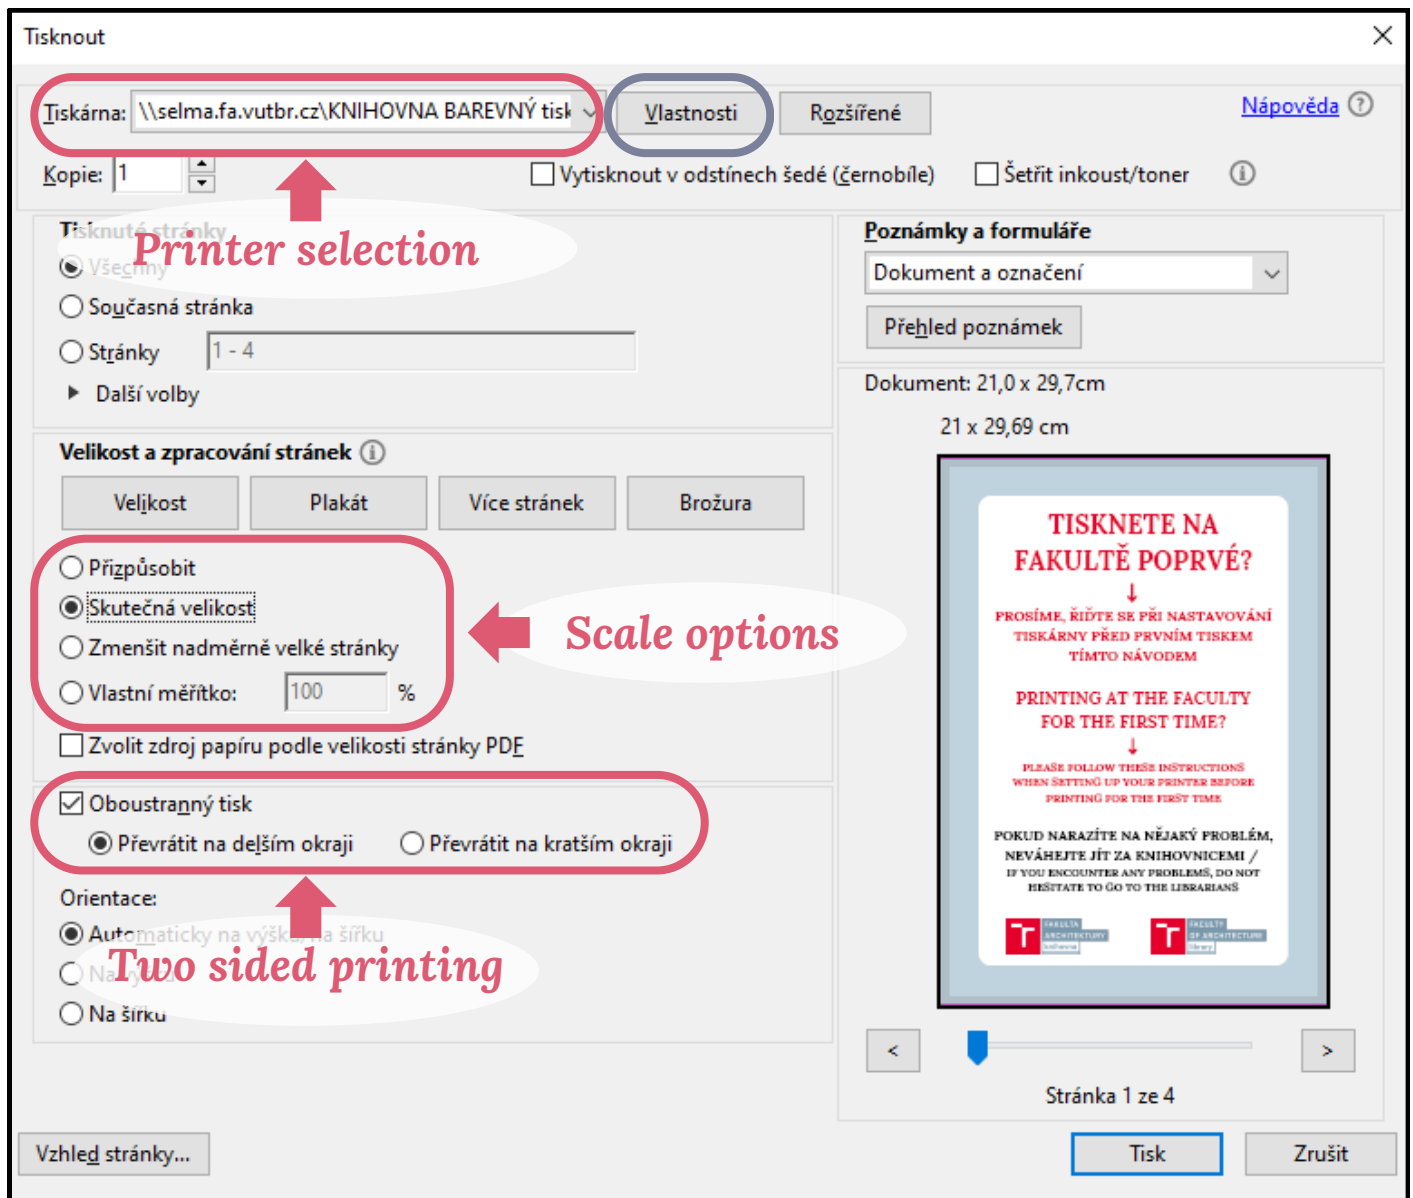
Tisknout

Tiskárna: \\selma.fa.vutbr.cz\KNIHOVNA BAREVNÝ tisk

Vlastnosti

Rozšířené

Nápověda

Kopie: 1

Vytisknout v odstínech šedé (černobíle)

Šetřit inkoust/toner

Tisknuté stránky

Printer selection

Všechny

Současná stránka

Stránky 1 - 4

Další volby

Poznámky a formuláře

Dokument a označení

Přehled poznámek

Dokument: 21,0 x 29,7cm

21 x 29,69 cm

Velikost a zpracování stránek

Velikost

Plakát

Více stránek

Brožura

Přizpůsobit

Skutečná velikost

Zmenšit nadměrně velké stránky

Vlastní měřítko: 100 %

Scale options

Zvolit zdroj papíru podle velikosti stránky PDF

Oboustranný tisk

Převrátit na delším okraji

Převrátit na kratším okraji

Orientace:

Automaticky na výšku/na šířku

Na výšku

Two sided printing

Na šířku

TISKNETE NA FAKULTĚ POPRVÉ?

PROSÍME, ŘIĎTE SE PŘI NASTAVOVÁNÍ TISKÁRNY PŘED PRVNÍM TISKEM TÍMTO NÁVODEM

PRINTING AT THE FACULTY FOR THE FIRST TIME?

PLEASE FOLLOW THESE INSTRUCTIONS WHEN SETTING UP YOUR PRINTER BEFORE PRINTING FOR THE FIRST TIME

POKUD NARAZÍTE NA NĚJAKÝ PROBLÉM, NEVÁHEJTE JÍT ZA KNIHOVNICEMI / IF YOU ENCOUNTER ANY PROBLEMS, DO NOT HESITATE TO GO TO THE LIBRARIANS

FAKULTA ARCHITEKTURY knihovna

FACULTY OF ARCHITECTURE library

<

>

Stránka 1 ze 4

Vzhled stránky...

Tisk

Zrušit